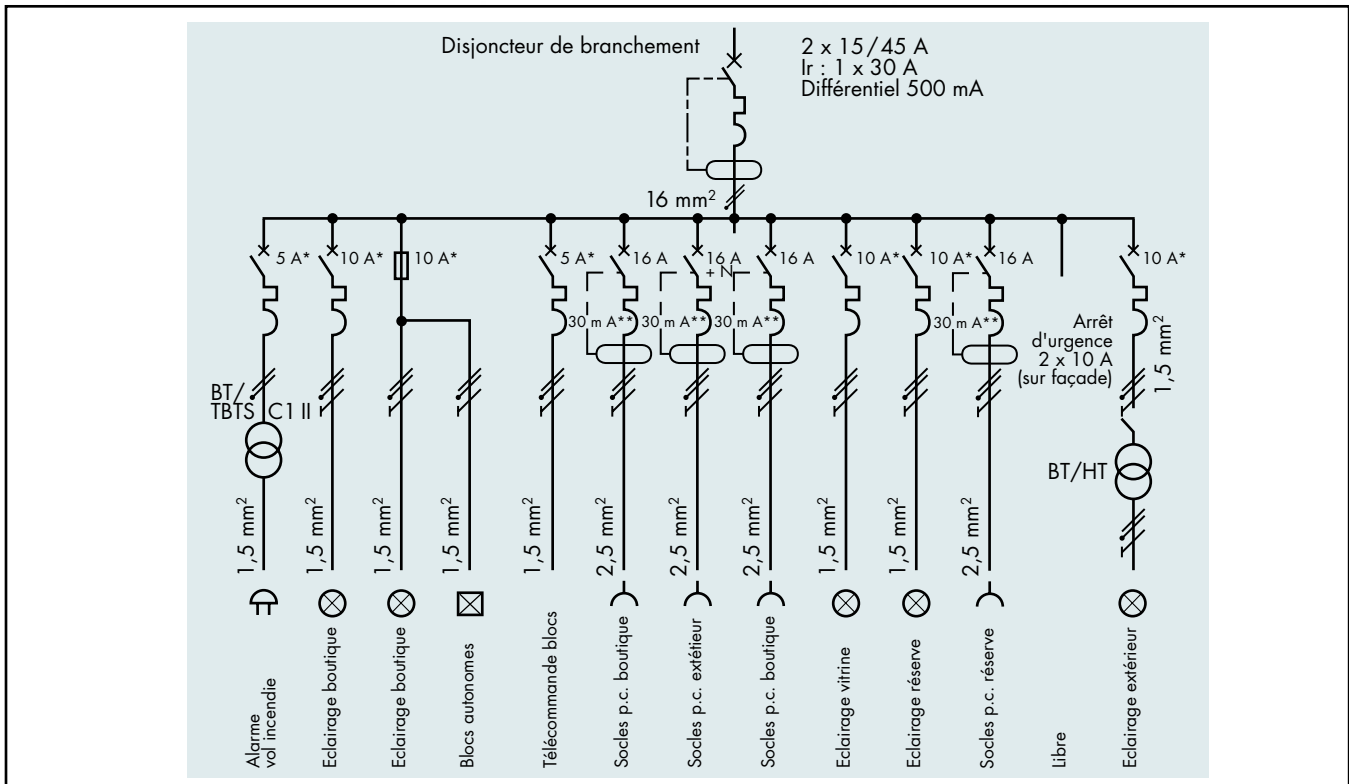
Disjoncteur de branchement

2 x 15/45 A
Ir : 1 x 30 A
Différentiel 500 mA

16 mm$^2$

5 A*
10 A*
10 A*
5 A*
16 A
16 A
+ N
16 A
10 A*
10 A*
16 A
10 A*

30 m A**
30 m A**
30 m A**
30 m A**

Arrêt d'urgence 2 x 10 A (sur façade)

1,5 mm$^2$

BT/ TBTS
C1 II

BT/HT

1,5 mm$^2$
1,5 mm$^2$
1,5 mm$^2$
1,5 mm$^2$
1,5 mm$^2$
2,5 mm$^2$
2,5 mm$^2$
2,5 mm$^2$
1,5 mm$^2$
1,5 mm$^2$
2,5 mm$^2$

Alarme vol incendie
Eclairage boutique
Eclairage boutique
Blocs autonomes
Télécommande blocs
Socles p.c. boutique
Socles p.c. extérieur
Socles p.c. boutique
Eclairage vitrine
Eclairage réserve
Socles p.c. réserve
Libre
Eclairage extérieur